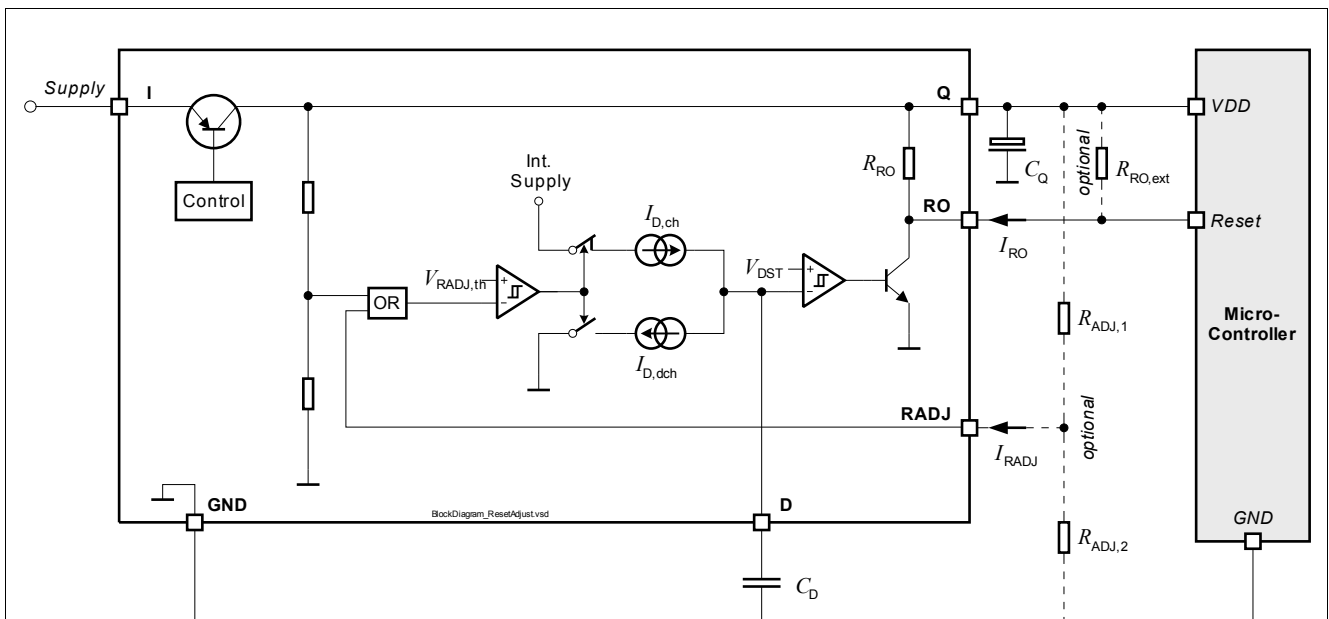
Supply
I
Control
Int.
Supply
$I_{D,ch}$
$V_{RADJ,th}$
OR
$V_{DST}$
$I_{D,dch}$
$R_{RO}$
Q
RO
$C_Q$
optional
$R_{RO,ext}$
VDD
Reset
$I_{RO}$
$R_{ADJ,1}$
Micro-
Controller
RADJ
$I_{RADJ}$
optional
GND
BlockDiagram_ResetAdjust.vsd
D
$R_{ADJ,2}$
GND
$C_D$